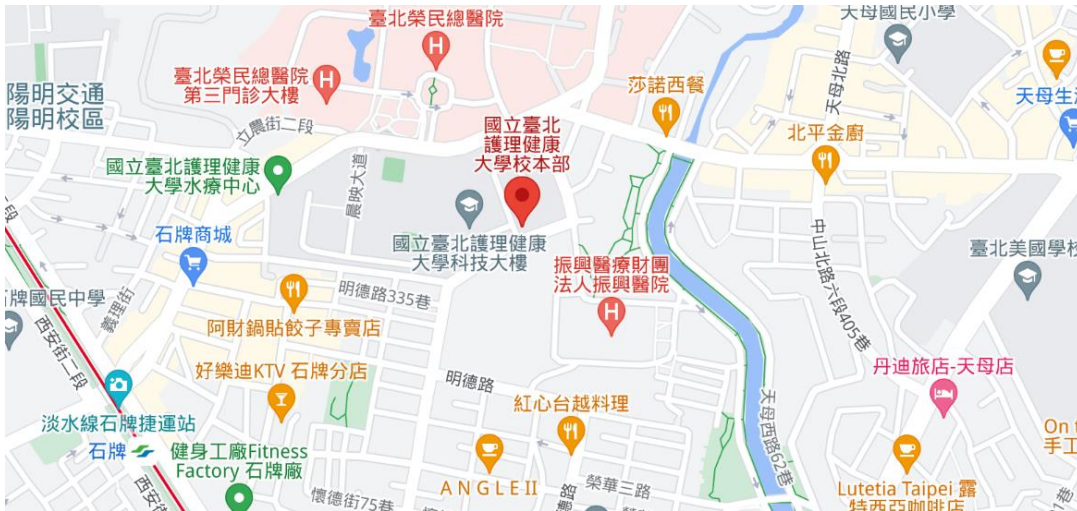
臺北榮民總醫院
大毋國民小學
臺北榮民總醫院
第三門診大樓
陽明交通
陽明校區
莎諾西餐
天母生活
立農街二段
國立臺北
護理健康
大學校本部
北平金廚
國立臺北護理健康
大學水療中心
天母北路
晨映大道
國立臺北護理健康
大學科技大樓
中山北路六段405巷
臺北美國學校
石牌商城
振興醫療財團
法人振興醫院
石牌國民中學
明德路335巷
阿財鍋貼餃子專賣店
西安街二段
好樂迪KTV 石牌分店
丹迪旅店-天母店
明德路
淡水線石牌捷運站
紅心台越料理
天母西路62巷
On t
手工
石牌
健身工廠Fitness
Factory 石牌廠
ANGLEII
榮華三路
懷德街75巷
Lutetia Taipei 露
特西亞咖啡店